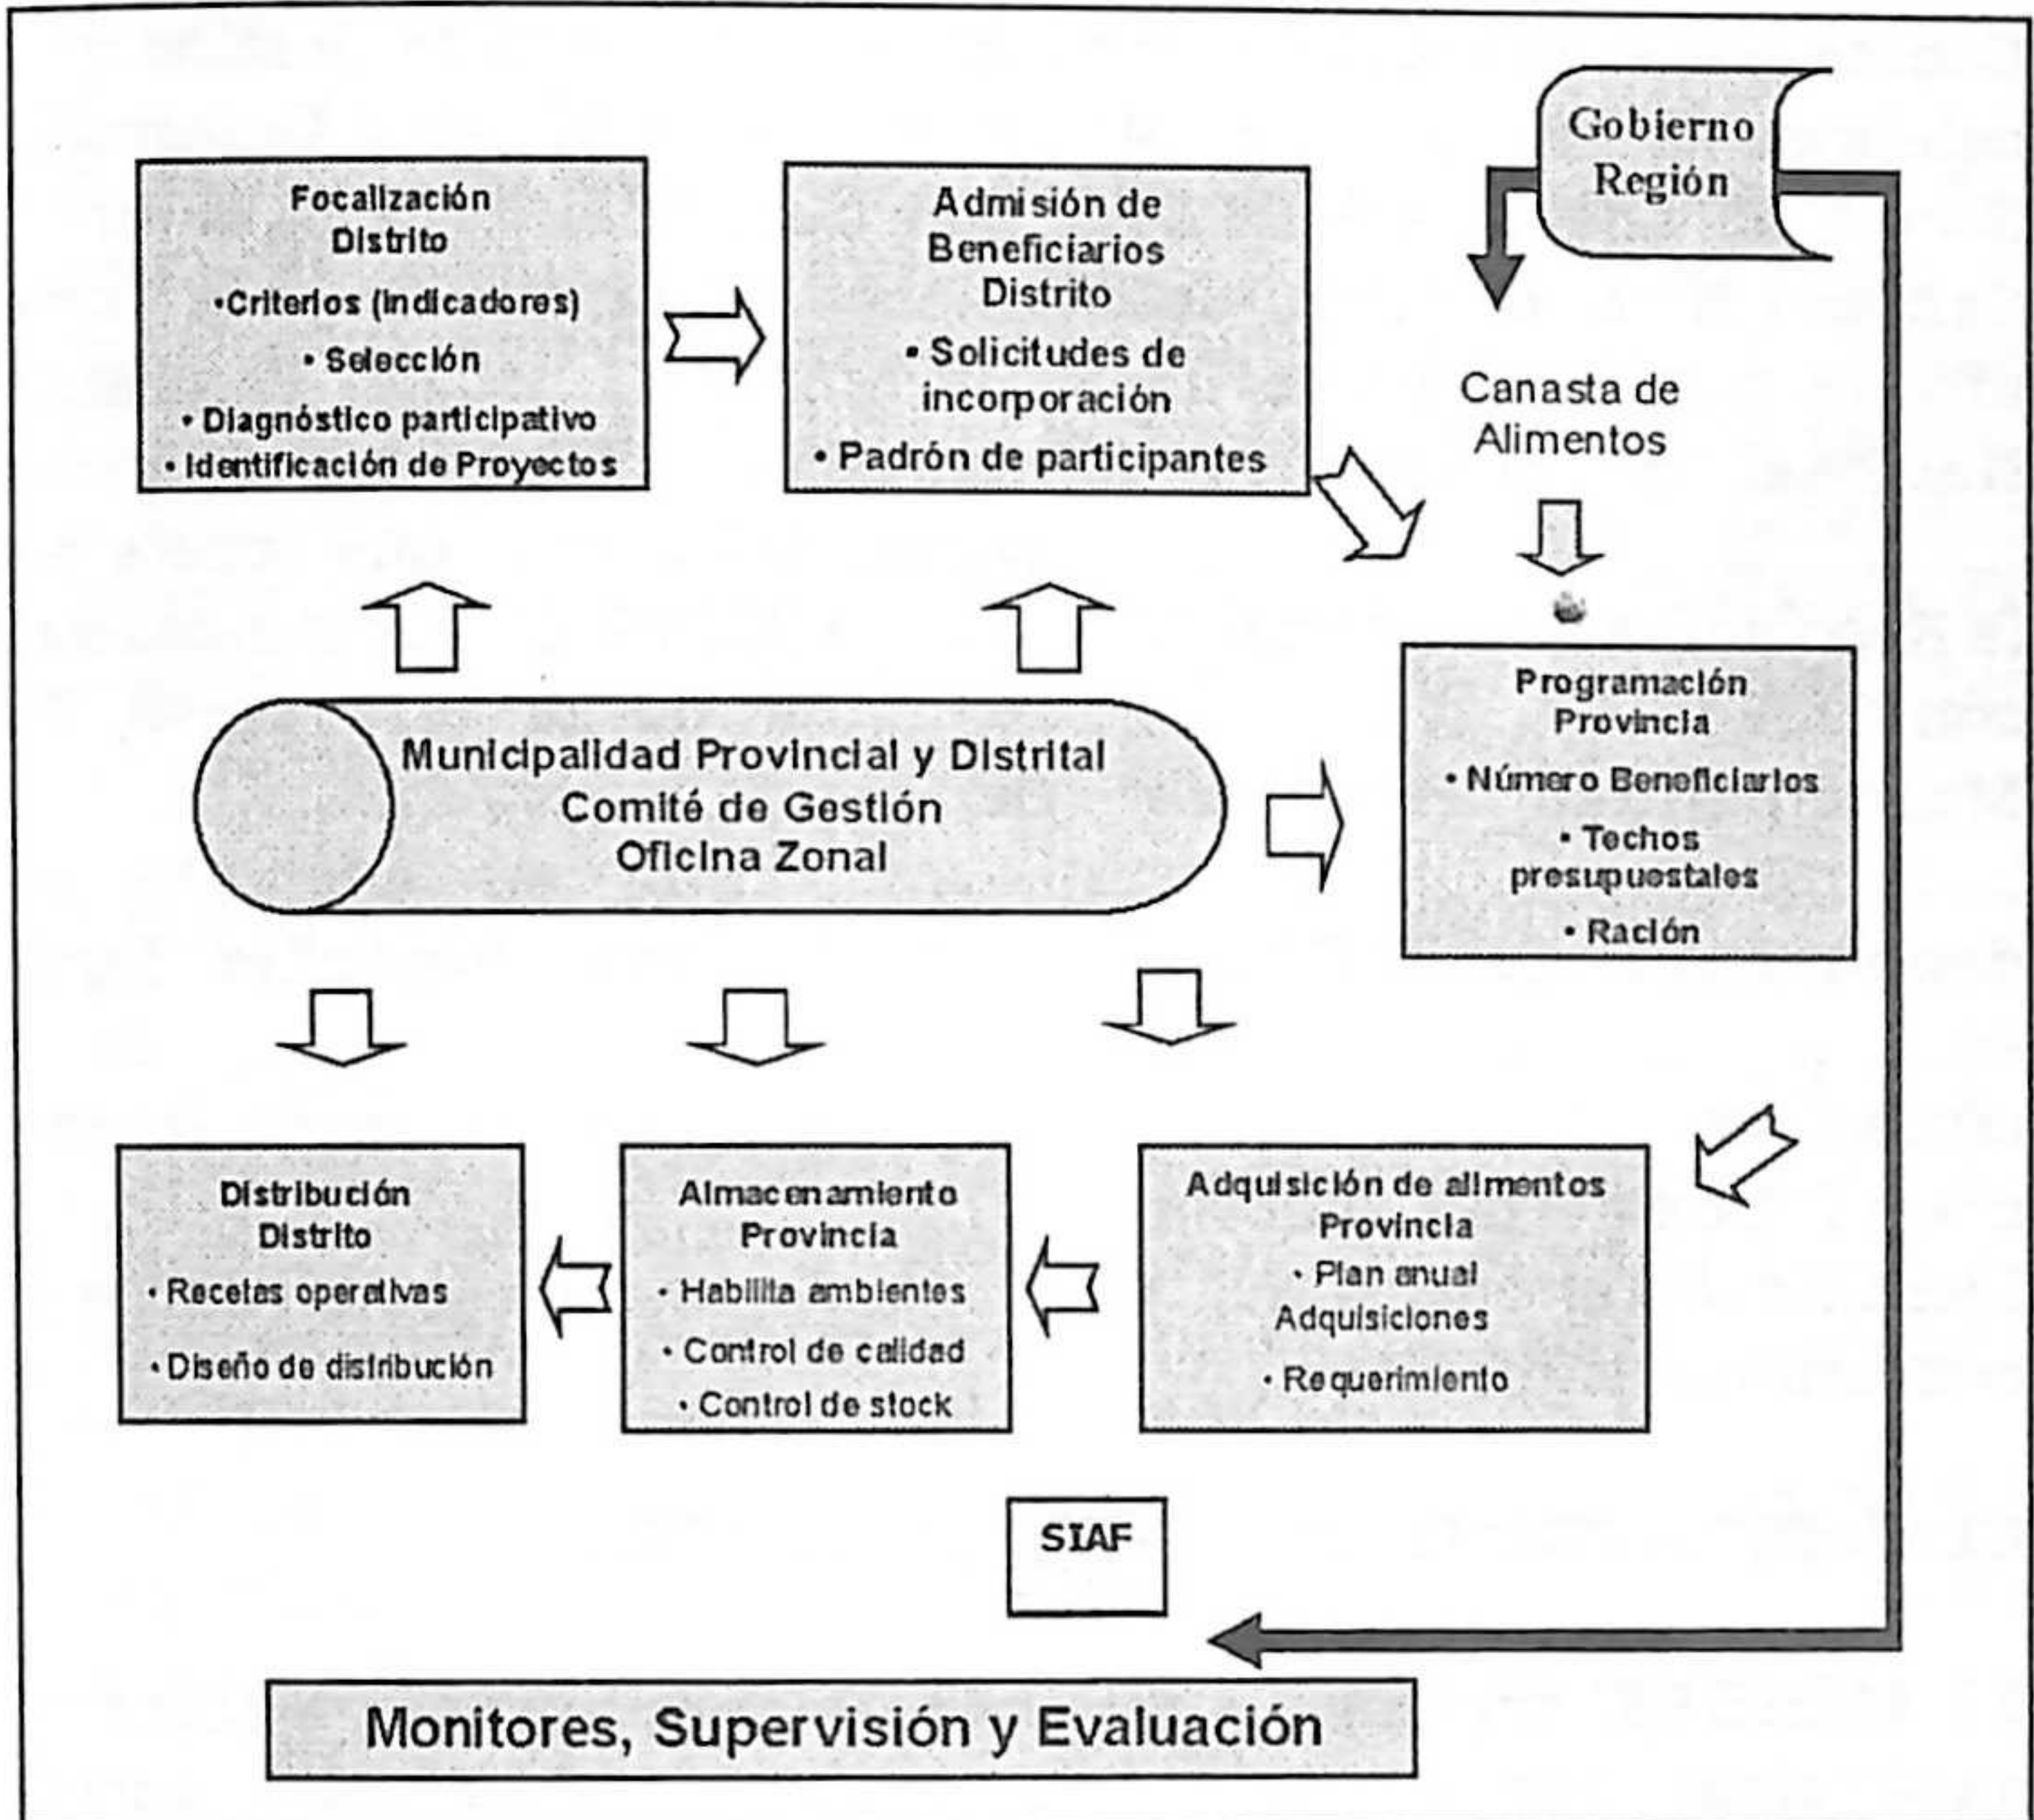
Gobierno Región

Focalización Distrito
•Criterios (indicadores)
• Selección
• Diagnóstico participativo
• Identificación de Proyectos

Admisión de Beneficiarios Distrito
• Solicitudes de incorporación
• Padrón de participantes

Canasta de Alimentos

Municipalidad Provincial y Distrital
Comité de Gestión
Oficina Zonal

Programación Provincia
• Número Beneficiarios
• Techos presupuestales
• Ración

Distribución Distrito
• Recetas operativas
• Diseño de distribución

Almacenamiento Provincia
• Habilita ambientes
• Control de calidad
• Control de stock

Adquisición de alimentos Provincia
• Plan anual Adquisiciones
• Requerimiento

SIAF

Monitores, Supervisión y Evaluación